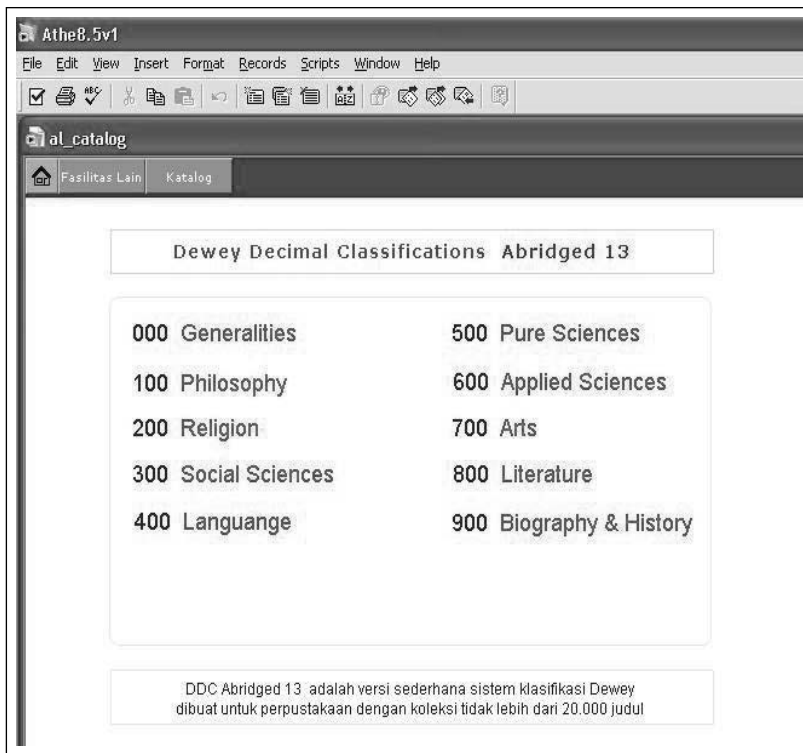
Athe8.5v1

File Edit View Insert Format Records Scripts Window Help

al_catalog

Fasilitas Lain Katalog

Dewey Decimal Classifications Abridged 13

000 Generalities

100 Philosophy

200 Religion

300 Social Sciences

400 Languange

500 Pure Sciences

600 Applied Sciences

700 Arts

800 Literature

900 Biography & History

DDC Abridged 13 adalah versi sederhana sistem klasifikasi Dewey dibuat untuk perpustakaan dengan koleksi tidak lebih dari 20.000 judul